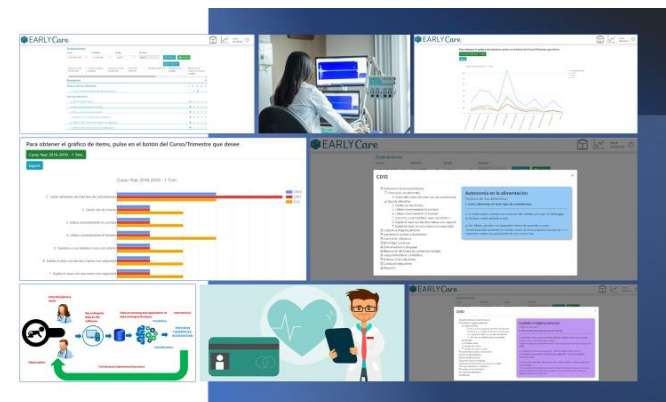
EARLYCare

EARLYCare

Para obtener el gráfico de items, pulse en el botón del Curso/Trimestre que desee

Curso Year 2018-2019 · 1 Trim.

Exportar

Curso Year 2018-2019 · 1 Trim.

EARLYCare

Evaluaciones

CDIO

Autonomía en la alimentación

EARLYCare

CDIO

Observation

Continuous improvement process

Prediction